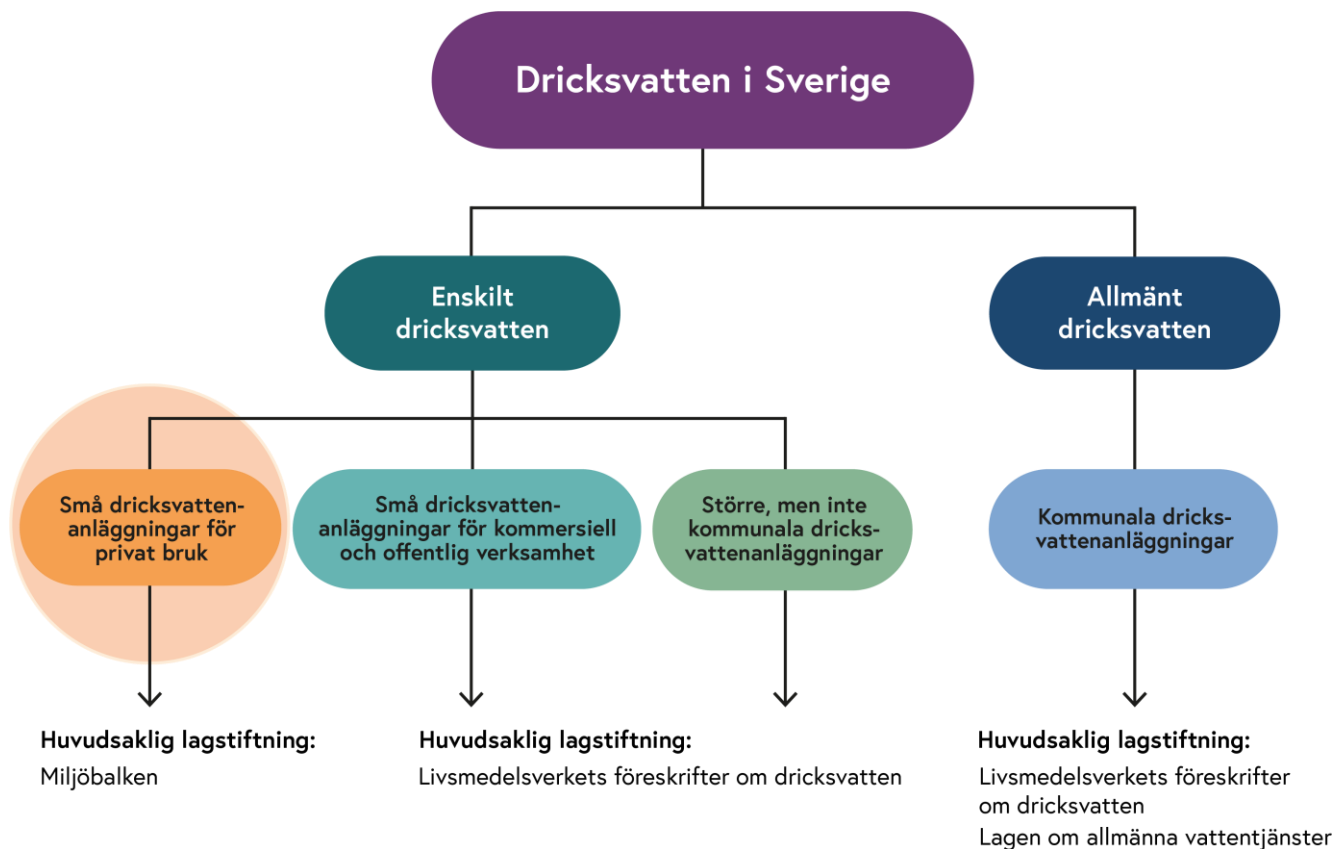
Dricksvatten i Sverige

Enskilt dricksvatten

Allmänt dricksvatten

Små dricksvattenanläggningar för privat bruk

Små dricksvattenanläggningar för kommersiell och offentlig verksamhet

Större, men inte kommunala dricksvattenanläggningar

Kommunala dricksvattenanläggningar

Huvudsaklig lagstiftning:
Miljöbalken

Huvudsaklig lagstiftning:
Livsmedelsverkets föreskrifter om dricksvatten

Huvudsaklig lagstiftning:
Livsmedelsverkets föreskrifter om dricksvatten
Lagen om allmänna vattentjänster